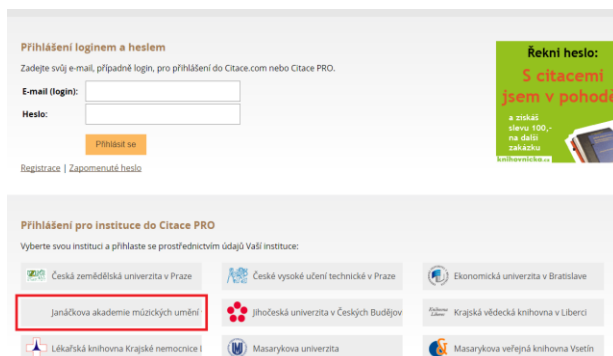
Přihlášení loginem a heslem

Zadejte svůj e-mail, případně login, pro přihlášení do Citace.com nebo Citace PRO.

E-mail (login):

Heslo:

Přihlásit se

Registrace | Zapomenuté heslo

Řekni heslo:
S citacemi jsem v pohodě
a získáš slevu 100,- na další zakázku
knihovnicka.cz

Přihlášení pro instituce do Citace PRO

Vyberte svou instituci a přihlaste se prostřednictvím údajů Vaší instituce:

Česká zemědělská univerzita v Praze
České vysoké učení technické v Praze
Ekonomická univerzita v Bratislave
Janáčkova akademie múzických umění
Jihočeská univerzita v Českých Budějov
Krajská vědecká knihovna v Liberci
Lékařská knihovna Krajské nemocnice l
Masarykova univerzita
Masarykova veřejná knihovna Vsetín